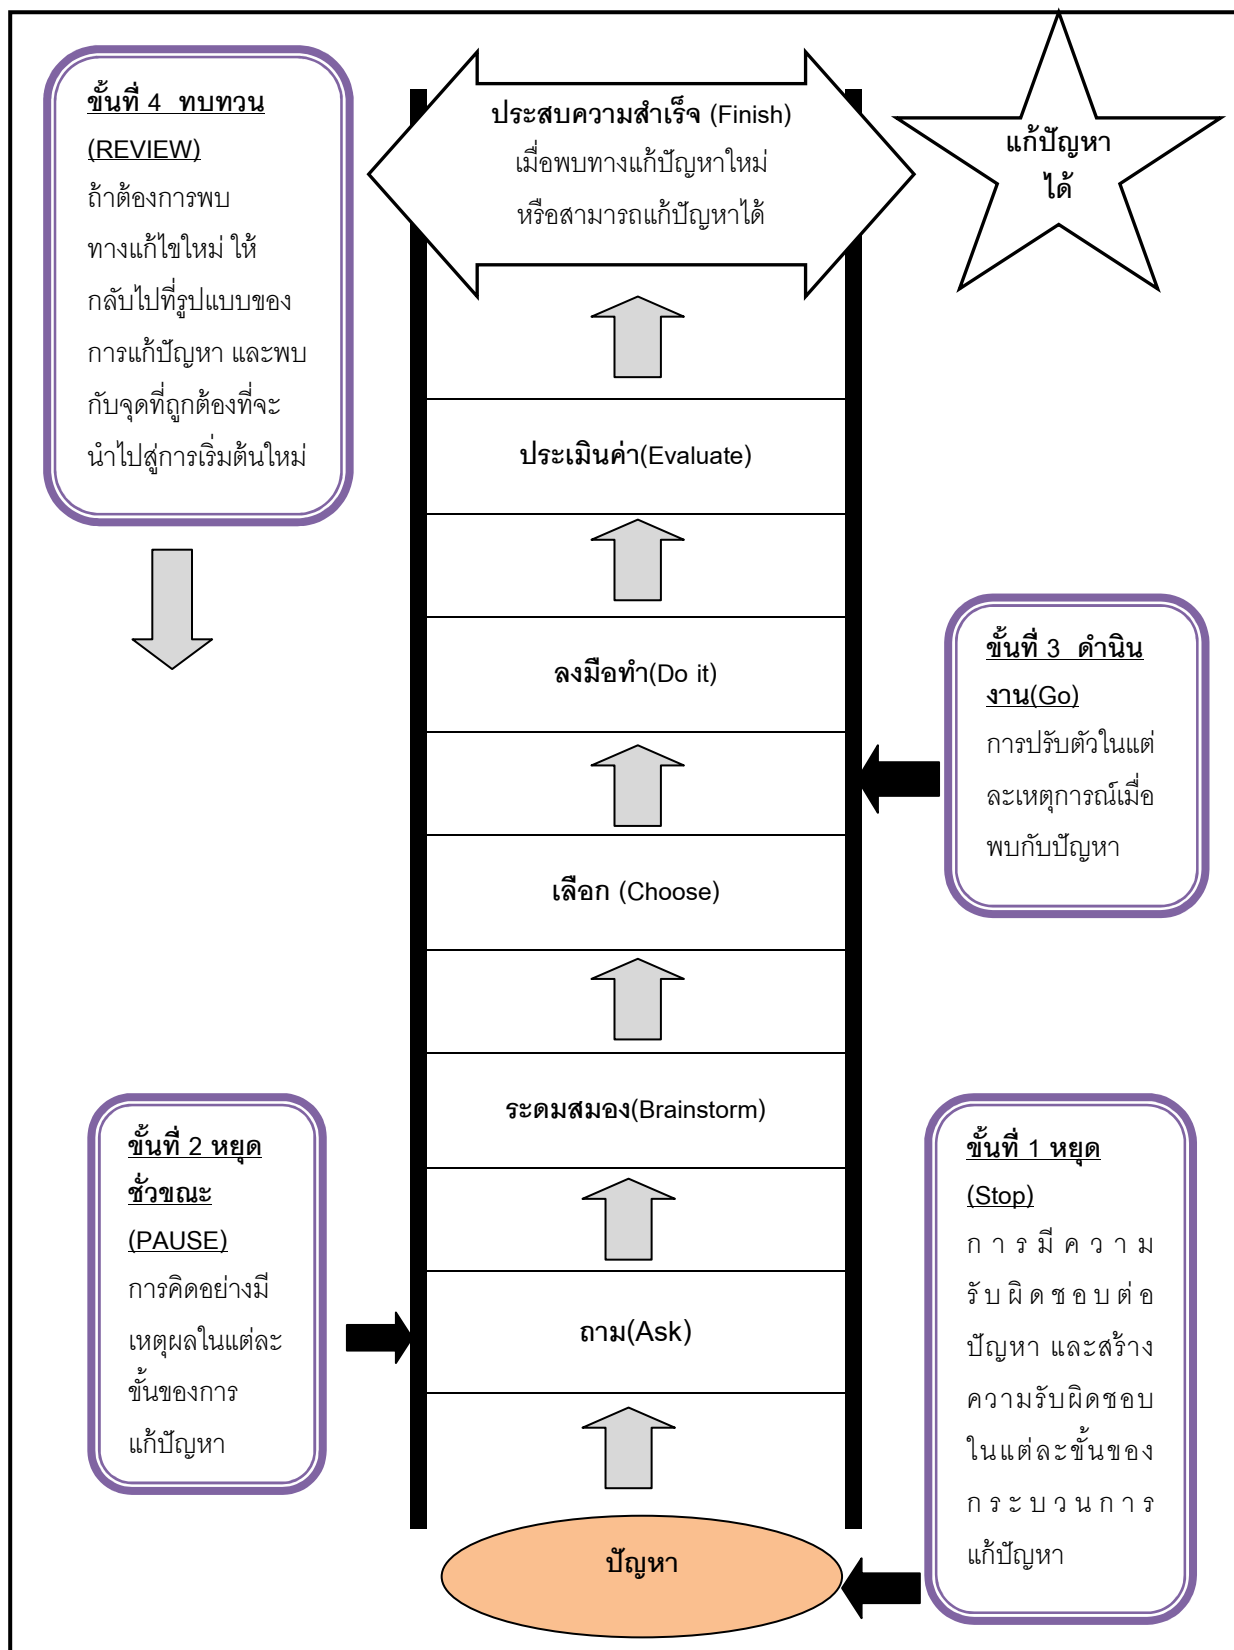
ขั้นที่ 4 ทบทวน (REVIEW)
ถ้าต้องการพบทางแก้ไขใหม่ ให้กลับไปที่รูปแบบของการแก้ปัญหา และพบกับจุดที่ถูกต้องที่จะนำไปสู่การเริ่มต้นใหม่

ประสบความสำเร็จ (Finish)
เมื่อพบทางแก้ปัญหาใหม่ หรือสามารถแก้ปัญหาได้

แก้ปัญหาได้

ประเมินค่า(Evaluate)

ลงมือทำ(Do it)

ขั้นที่ 3 ดำเนินงาน(Go)
การปรับตัวในแต่ละเหตุการณ์เมื่อพบกับปัญหา

เลือก (Choose)

ระดมสมอง(Brainstorm)

ขั้นที่ 2 หยุดชั่วขณะ (PAUSE)
การคิดอย่างมีเหตุผลในแต่ละขั้นของการแก้ปัญหา

ขั้นที่ 1 หยุด (Stop)
การมีความรับผิดชอบต่อปัญหา และสร้างความรับผิดชอบในแต่ละขั้นของกระบวนการแก้ปัญหา

ถาม(Ask)

ปัญหา